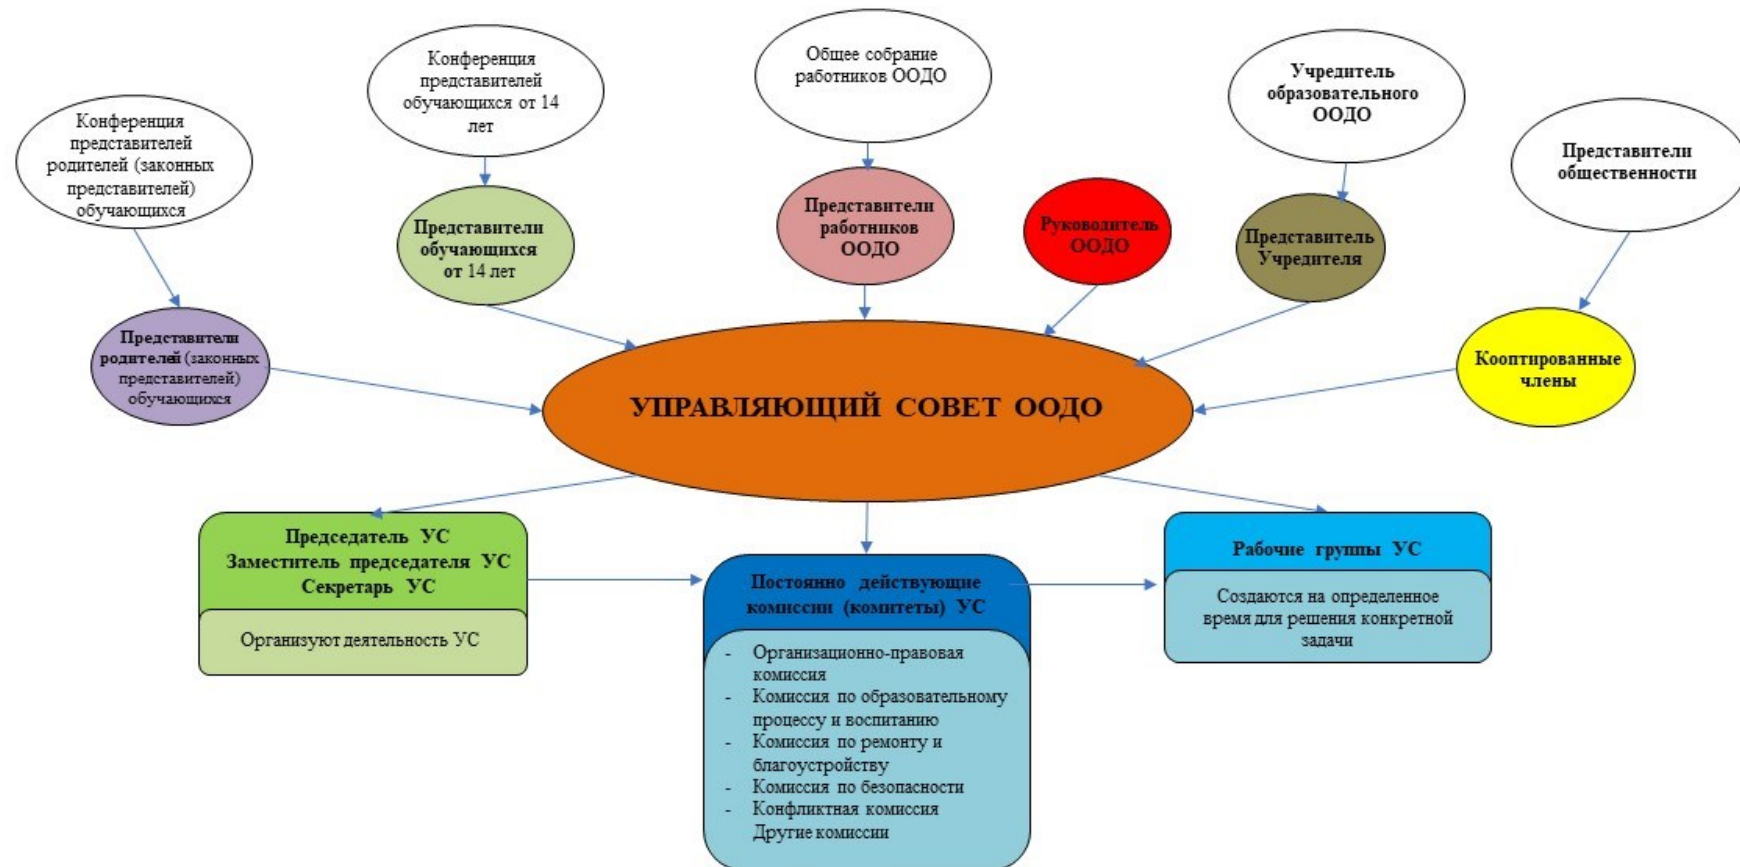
Конференция представителей родителей (законных представителей) обучающихся

Конференция представителей обучающихся от 14 лет

Общее собрание работников ООДО

Учредитель образовательного ООДО

Представители общественности

Представители обучающихся от 14 лет

Представители работников ООДО

Руководитель ООДО

Представитель Учредителя

Представители родителей (законных представителей) обучающихся

УПРАВЛЯЮЩИЙ СОВЕТ ООДО

Кооптированные члены

Председатель УС
Заместитель председателя УС
Секретарь УС

Организуют деятельность УС

Постоянно действующие комиссии (комитеты) УС

- Организационно-правовая комиссия
- Комиссия по образовательному процессу и воспитанию
- Комиссия по ремонту и благоустройству
- Комиссия по безопасности
- Конфликтная комиссия
Другие комиссии

Рабочие группы УС

Создаются на определенное время для решения конкретной задачи